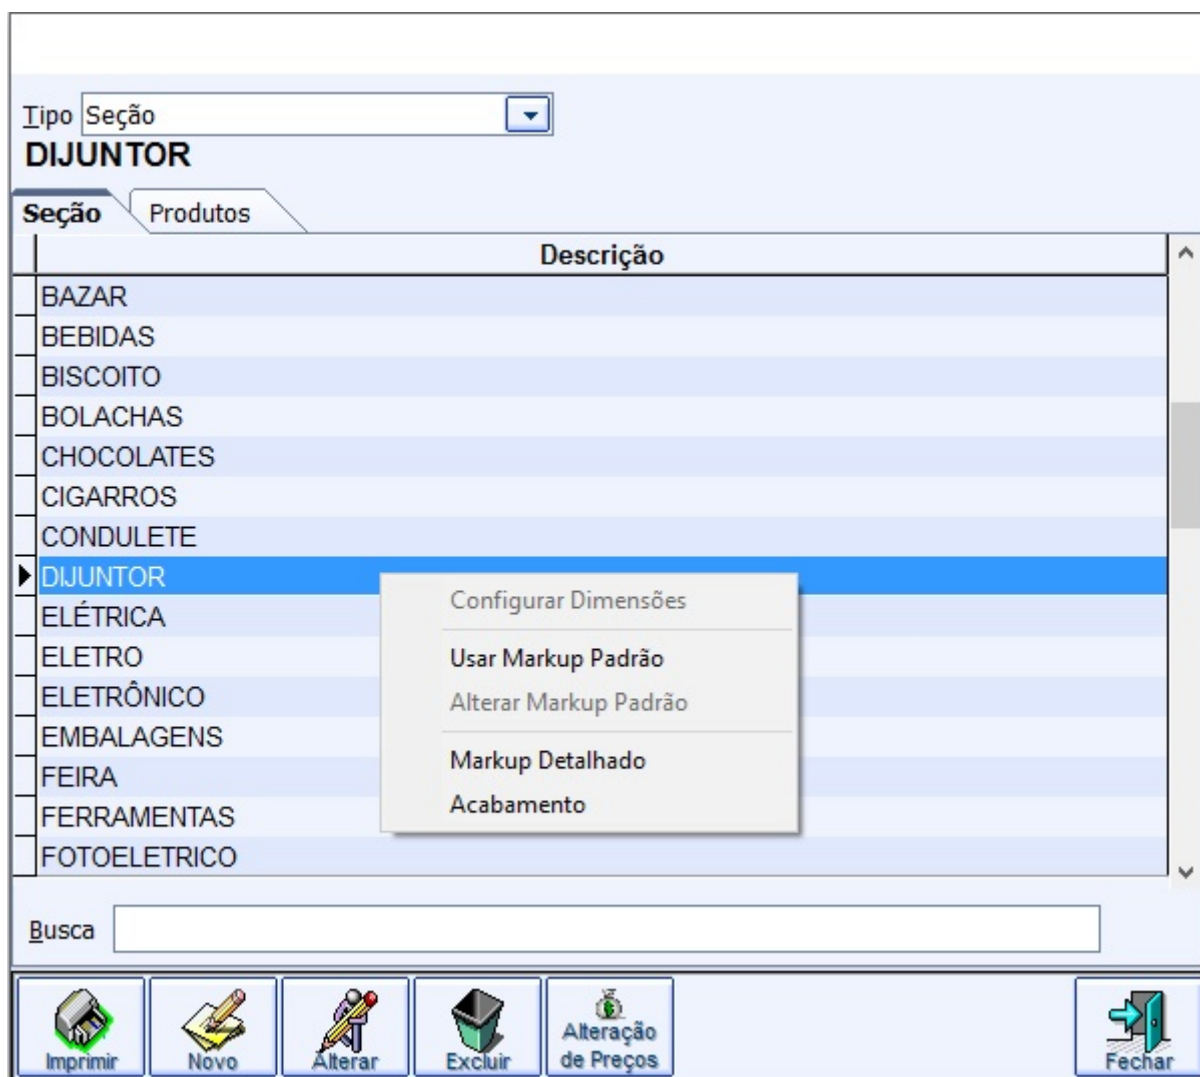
Tipo Seção
DIJUNTOR

Seção | Produtos

| Descrição |
|---|
| BAZAR |
| BEBIDAS |
| BISCOITO |
| BOLACHAS |
| CHOCOLATES |
| CIGARROS |
| CONDULETE |
| DIJUNTOR |
| ELÉTRICA |
| ELETRO |
| ELETRÔNICO |
| EMBALAGENS |
| FEIRA |
| FERRAMENTAS |
| FOTOELETRICO |

Configurar Dimensões
Usar Markup Padrão
Alterar Markup Padrão
Markup Detalhado
Acabamento

Busca

Imprimir
Novo
Alterar
Excluir
Alteração de Preços
Fechar